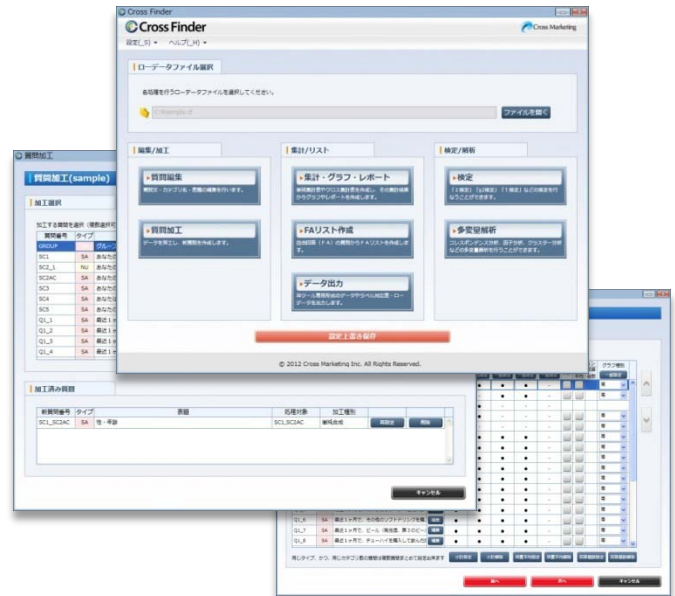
Cross Finder

Cross Finder

Cross Marketing

設定(_S) ヘルプ(_H)

ローデータファイル選択

各処理を行うローデータファイルを選択してください。

ファイルを開く

編集/加工

質問編集

質問加工

集計/リスト

集計・グラフ・レポート

FAリスト作成

データ出力

検定/解析

検定

多変量解析

設定上書き保存

© 2012 Cross Marketing Inc. All Rights Reserved.

質問加工

質問加工(sample)

加工選択

| 質問番号 | タイプ | |
|---|---|---|
| GROUP | | グループ |
| SC1 | SA | |
| SC2_1 | NU | |
| SC2AC | SA | |
| SC3 | SA | |
| SC4 | SA | |
| SC5 | SA | |
| Q1_1 | SA | |
| Q1_2 | SA | |
| Q1_3 | SA | |
| Q1_4 | SA | |

加工済み質問

| 新質問番号 | タイプ | 表題 | 処理対象 | 加工種別 |
|---|---|---|---|---|
| SC1_SC2AC | SA | 性・年齢 | SC1,SC2AC | 掛合せ |

キャンセル

グラフ種別

キャンセル